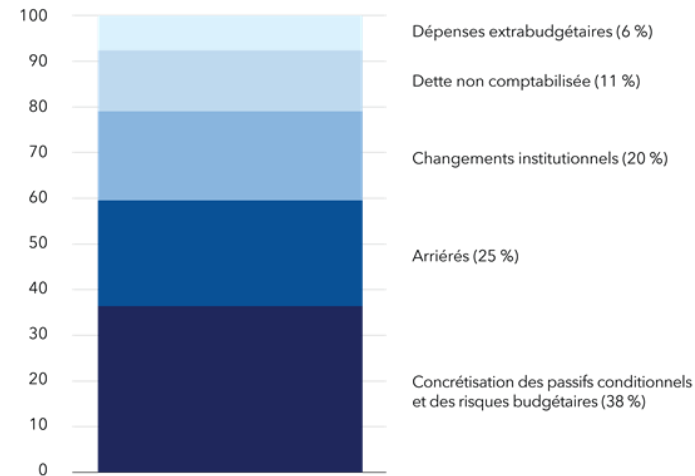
100
90
80
70
60
50
40
30
20
10
0

Dépenses extrabudgétaires (6 %)
Dette non comptabilisée (11 %)
Changements institutionnels (20 %)
Arriérés (25 %)
Concrétisation des passifs conditionnels et des risques budgétaires (38 %)